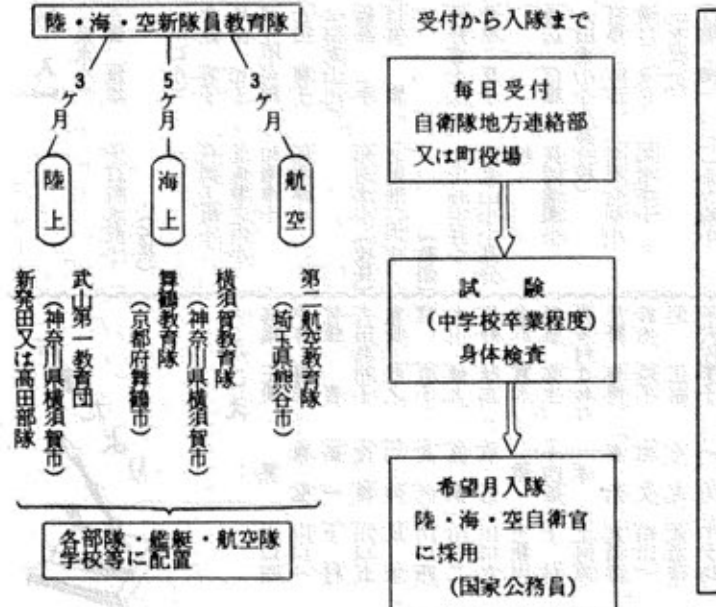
陸・海・空新隊員教育隊

3ヶ月

5ヶ月

3ヶ月

陸上

海上

航空

武山第一教育団（神奈川県横須賀市）

新発田又は高田部隊

舞鶴教育隊（京都府舞鶴市）

横須賀教育隊（神奈川県横須賀市）

第二航空教育隊（埼玉県熊谷市）

各部隊・艦艇・航空隊学校等に配置

受付から入隊まで

毎日受付
自衛隊地方連絡部
又は町役場

試験
（中学校卒業程度）
身体検査

希望月入隊
陸・海・空自衛官
に採用
（国家公務員）